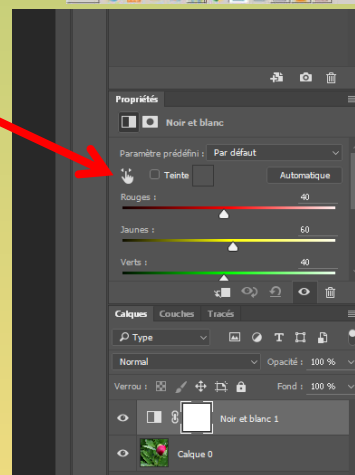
Propriétés

Noir et blanc

Paramètre prédéfini : Par défaut

Teinte

Automatique

Rouges : 40

Jaunes : 60

Verts : 40

Calques Couches Tracés

Type

Normal

Opacité : 100 %

Verrou :

Fond : 100 %

Noir et blanc 1

Calque 0